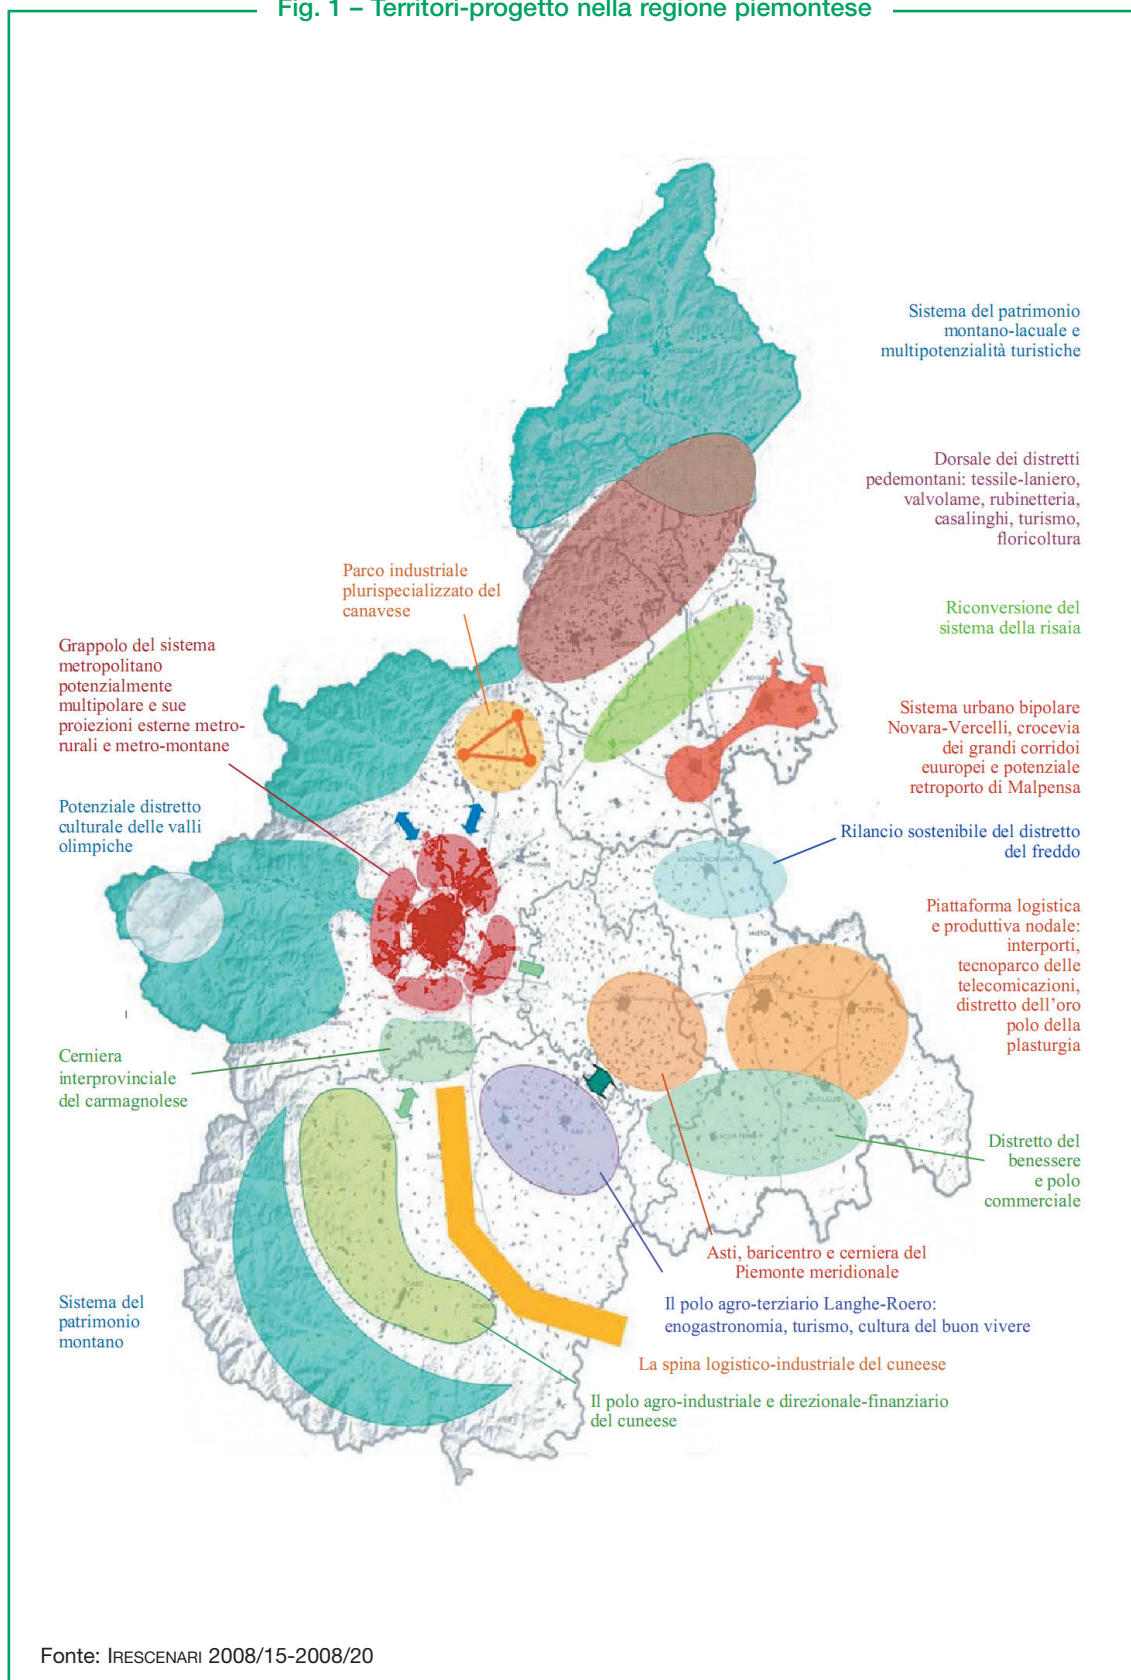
Fig. 1 – Territori-progetto nella regione piemontese

Sistema del patrimonio montano-lacuale e multipotenzialità turistiche

Dorsale dei distretti pedemontani: tessile-laniero, valvolame, rubinetteria, casalinghi, turismo, floricoltura

Parco industriale plurispecializzato del canavese

Riconversione del sistema della risaia

Grappolo del sistema metropolitano potenzialmente multipolare e sue proiezioni esterne metro-rurali e metro-montane

Sistema urbano bipolare Novara-Vercelli, crocevia dei grandi corridoi euuropei e potenziale retroporto di Malpensa

Potenziale distretto culturale delle valli olimpiche

Rilancio sostenibile del distretto del freddo

Piattaforma logistica e produttiva nodale: interporti, tecnoparco delle telecomicazioni, distretto dell'oro polo della plasturgia

Cerniera interprovinciale del carmagnolese

Distretto del benessere e polo commerciale

Asti, baricentro e cerniera del Piemonte meridionale

Sistema del patrimonio montano

Il polo agro-terziario Langhe-Roero: enogastronomia, turismo, cultura del buon vivere

La spina logistico-industriale del cuneese

Il polo agro-industriale e direzionale-finanziario del cuneese

Fonte: IRESCENARI 2008/15-2008/20